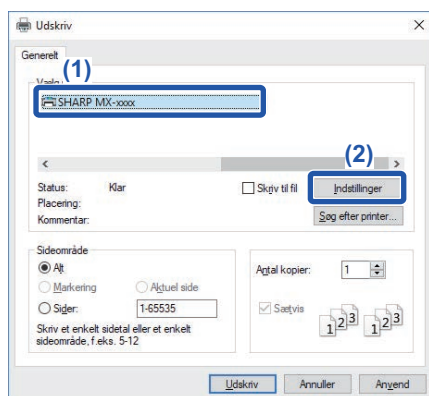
Udskriv

Generelt

Vælg
(1)
SHARP MX-xxxx

(2)

Status: Klar
Placering:
Kommentar:

Skriv til fil

Indstillinger

Søg efter printer...

Sideområde
Alt
Markering
Aktuel side
Sider: 1-65535

Skriv et enkelt sidetal eller et enkelt sideområde, f.eks. 5-12

Antal kopier: 1

Sætvis

1 2 3 1 2 3

Udskriv Annuller Anvend